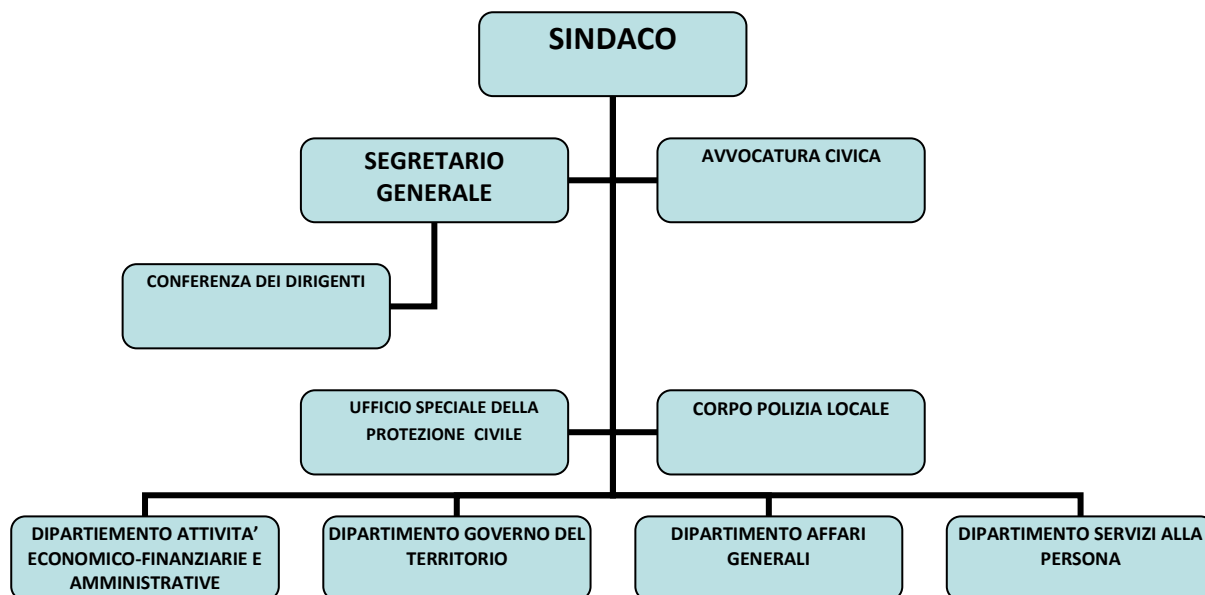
SINDACO

SEGRETARIO GENERALE

AVVOCATURA CIVICA

CONFERENZA DEI DIRIGENTI

UFFICIO SPECIALE DELLA PROTEZIONE CIVILE

CORPO POLIZIA LOCALE

DIPARTIEMENTO ATTIVITA' ECONOMICO-FINANZIARIE E AMMINISTRATIVE

DIPARTIMENTO GOVERNO DEL TERRITORIO

DIPARTIMENTO AFFARI GENERALI

DIPARTIMENTO SERVIZI ALLA PERSONA